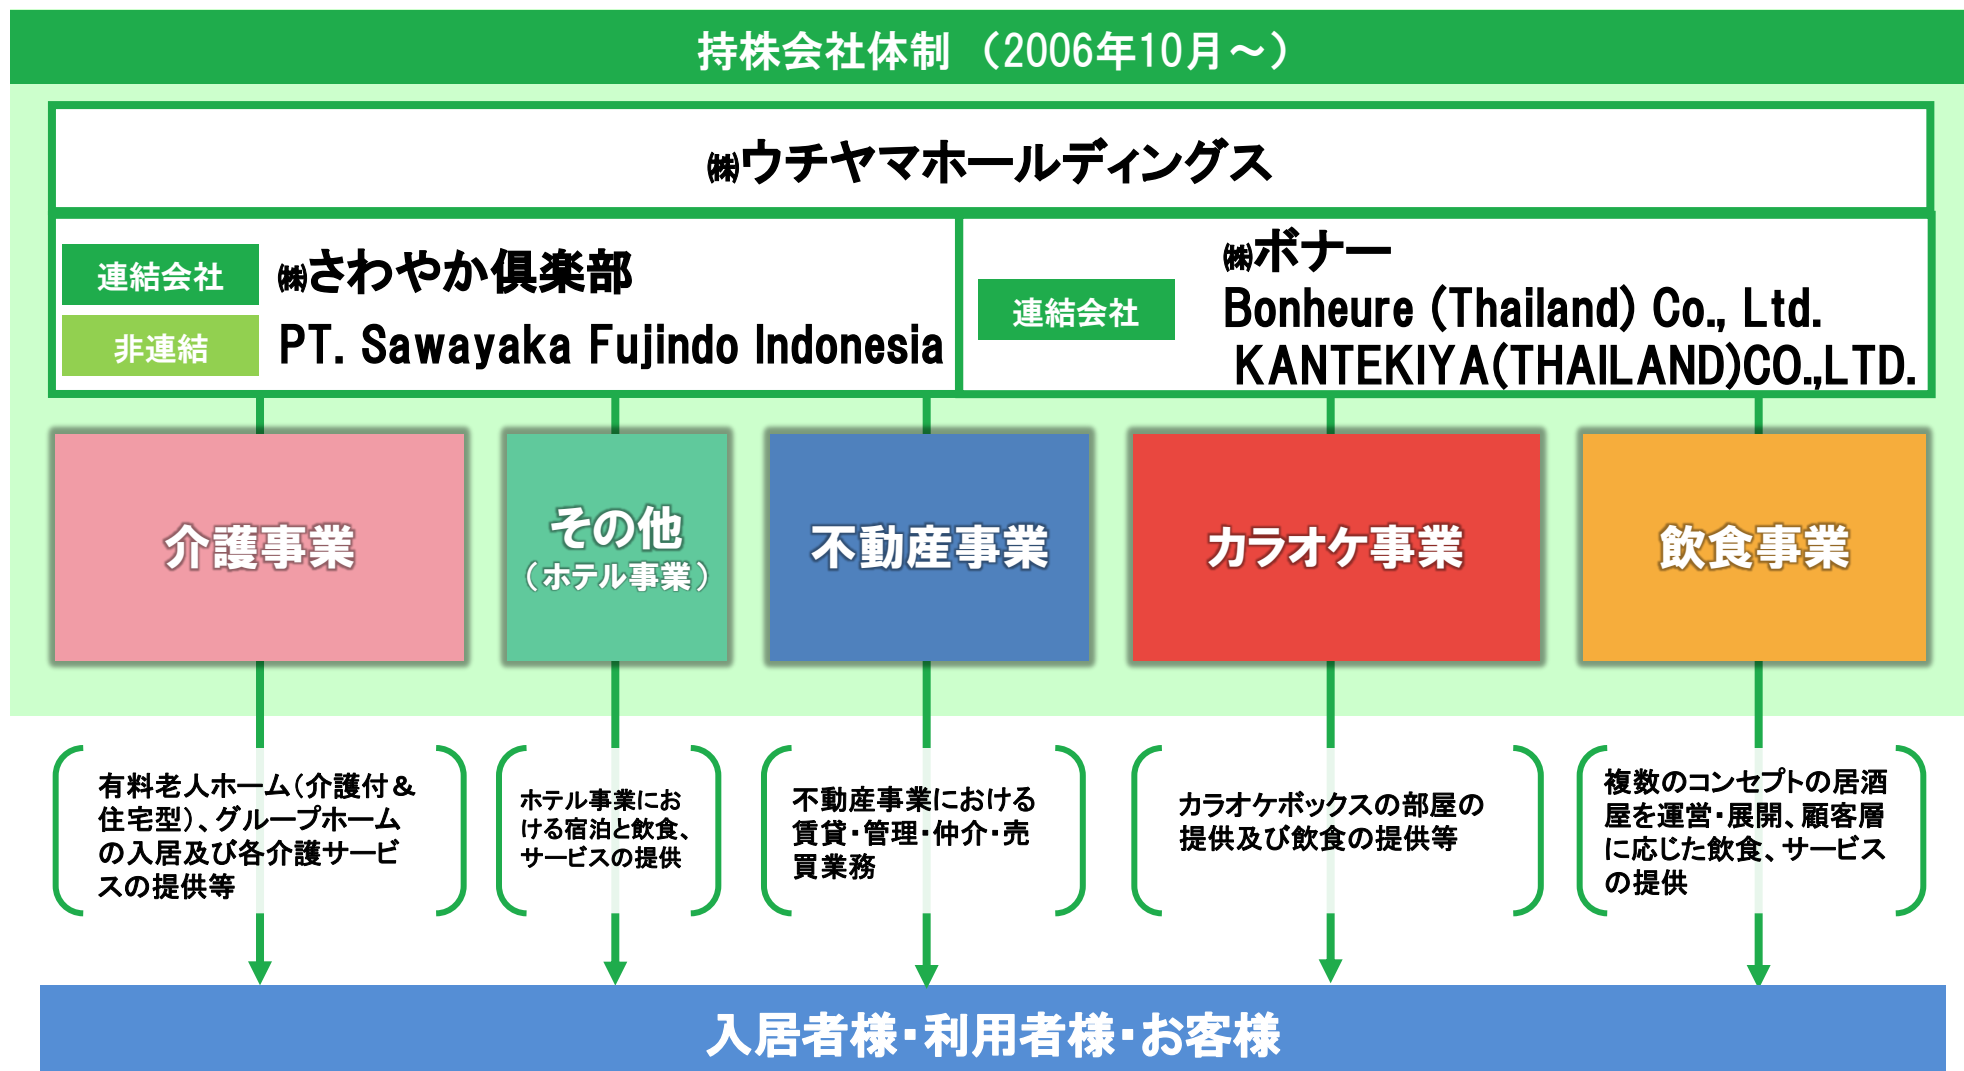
持株会社体制 （2006年10月～）

㈱ウチヤマホールディングス

連結会社 ㈱さわやか倶楽部

非連結 PT. Sawayaka Fujindo Indonesia

連結会社 ㈱ボナー
Bonheure (Thailand) Co., Ltd.
KANTEKIYA(THAILAND)CO.,LTD.

介護事業

その他
（ホテル事業）

不動産事業

カラオケ事業

飲食事業

有料老人ホーム(介護付＆住宅型)、グループホームの入居及び各介護サービスの提供等

ホテル事業における宿泊と飲食、サービスの提供

不動産事業における賃貸・管理・仲介・売買業務

カラオケボックスの部屋の提供及び飲食の提供等

複数のコンセプトの居酒屋を運営・展開、顧客層に応じた飲食、サービスの提供

入居者様・利用者様・お客様